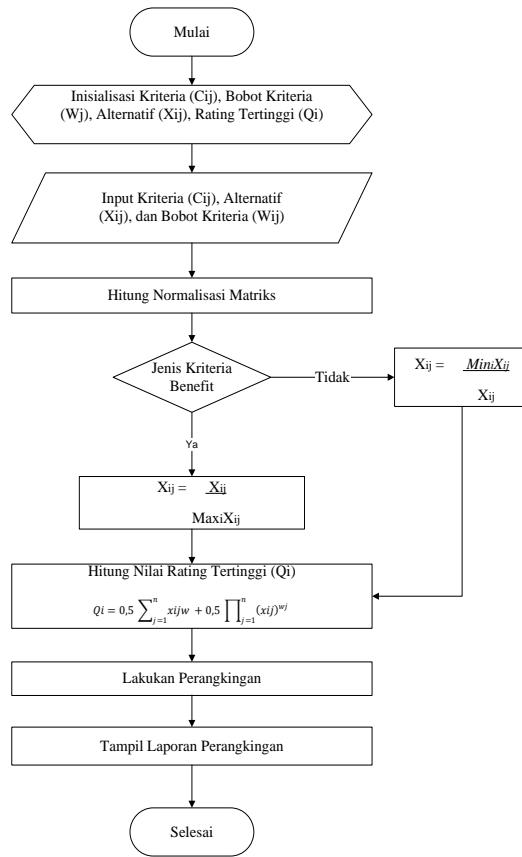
Mulai

Inisialisasi Kriteria (Cij), Bobot Kriteria (Wj), Alternatif (Xij), Rating Tertinggi (Qi)

Input Kriteria (Cij), Alternatif (Xij), dan Bobot Kriteria (Wij)

Hitung Normalisasi Matriks

Jenis Kriteria Benefit

Tidak

$X_{ij} = \frac{Mini X_{ij}}{X_{ij}}$

Ya

$X_{ij} = \frac{X_{ij}}{Maxi X_{ij}}$

Hitung Nilai Rating Tertinggi (Qi)

$Qi = 0,5 \sum_{j=1}^{n} xijw + 0,5 \prod_{j=1}^{n} (xij)^{wj}$

Lakukan Perangkingan

Tampil Laporan Perangkingan

Selesai